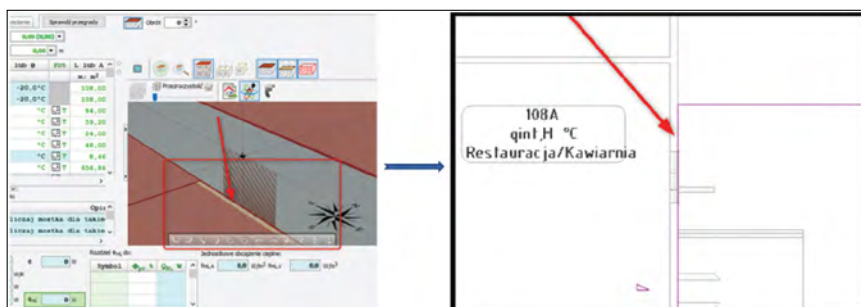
dodanie
Sprawdź przegrody
Obrót 0
0,00 (0,00)
0,00 m
Sąs Θ
FOS
L. Sąs A
m; m²
-20,0°C
338,00
-20,0°C
338,00
°C
T
84,00
°C
T
39,20
°C
T
24,00
°C
T
48,00
°C
T
8,46
°C
T
658,94
Przezroczystość
Opis
liczaj mostka dla takie
liczaj mostka dla takie
Rozdział $\Phi_{HL}$ do:
Symbol
$\Phi_{HL}$ %
$\Phi_{HL}$ W
Jednostkowe obciążenie cieplne:
$\Phi_{HL,A}$
0,0
W/m²
$\Phi_{HL,V}$
0,0
W/m³
0
0
$\Phi_{HL}$
0
108A
qint,H °C
Restauracja/Kawiarnia